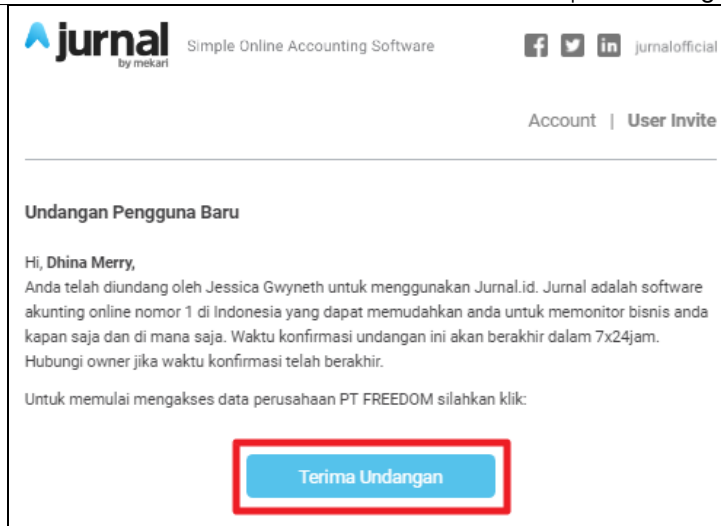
jurnal
by mekari

Simple Online Accounting Software

jurnalofficial

Account | User Invite

Undangan Pengguna Baru

Hi, Dhina Merry,
Anda telah diundang oleh Jessica Gwyneth untuk menggunakan Jurnal.id. Jurnal adalah software akunting online nomor 1 di Indonesia yang dapat memudahkan anda untuk memonitor bisnis anda kapan saja dan di mana saja. Waktu konfirmasi undangan ini akan berakhir dalam 7x24jam. Hubungi owner jika waktu konfirmasi telah berakhir.

Untuk memulai mengakses data perusahaan PT FREEDOM silahkan klik:

Terima Undangan